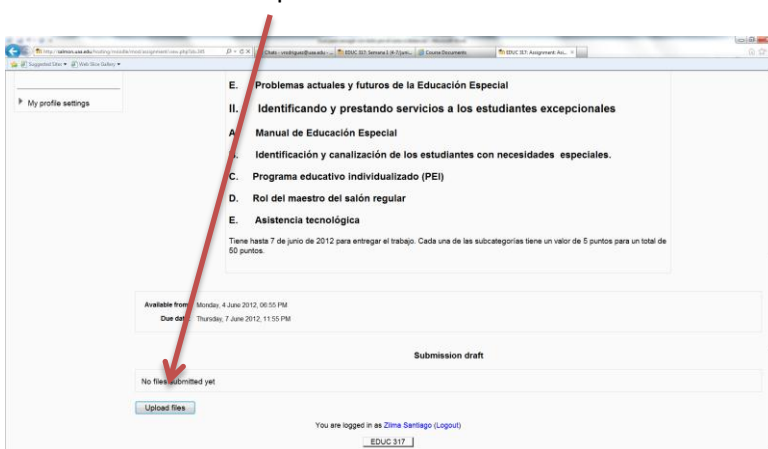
http://salmon.uaa.edu/hosting/moodle/mod/assignment/view.php?id=301 | Chats - vrodriguez@uaa.edu | EDUC 317: Semana 3 (4-7 Jun) | Course Documents | EDUC 317: Assignment: As...

Suggested Sites | Web Slice Gallery

My profile settings

E. Problemas actuales y futuros de la Educación Especial

II. Identificando y prestando servicios a los estudiantes excepcionales

A. Manual de Educación Especial

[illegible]. Identificación y canalización de los estudiantes con necesidades especiales.

C. Programa educativo individualizado (PEI)

D. Rol del maestro del salón regular

E. Asistencia tecnológica

Tiene hasta 7 de junio de 2012 para entregar el trabajo. Cada una de las subcategorías tiene un valor de 5 puntos para un total de 50 puntos.

Available from: Monday, 4 June 2012, 06:55 PM

Due date: Thursday, 7 June 2012, 11:55 PM

Submission draft

No files submitted yet

Upload files

You are logged in as Zilma Santiago (Logout)

EDUC 317